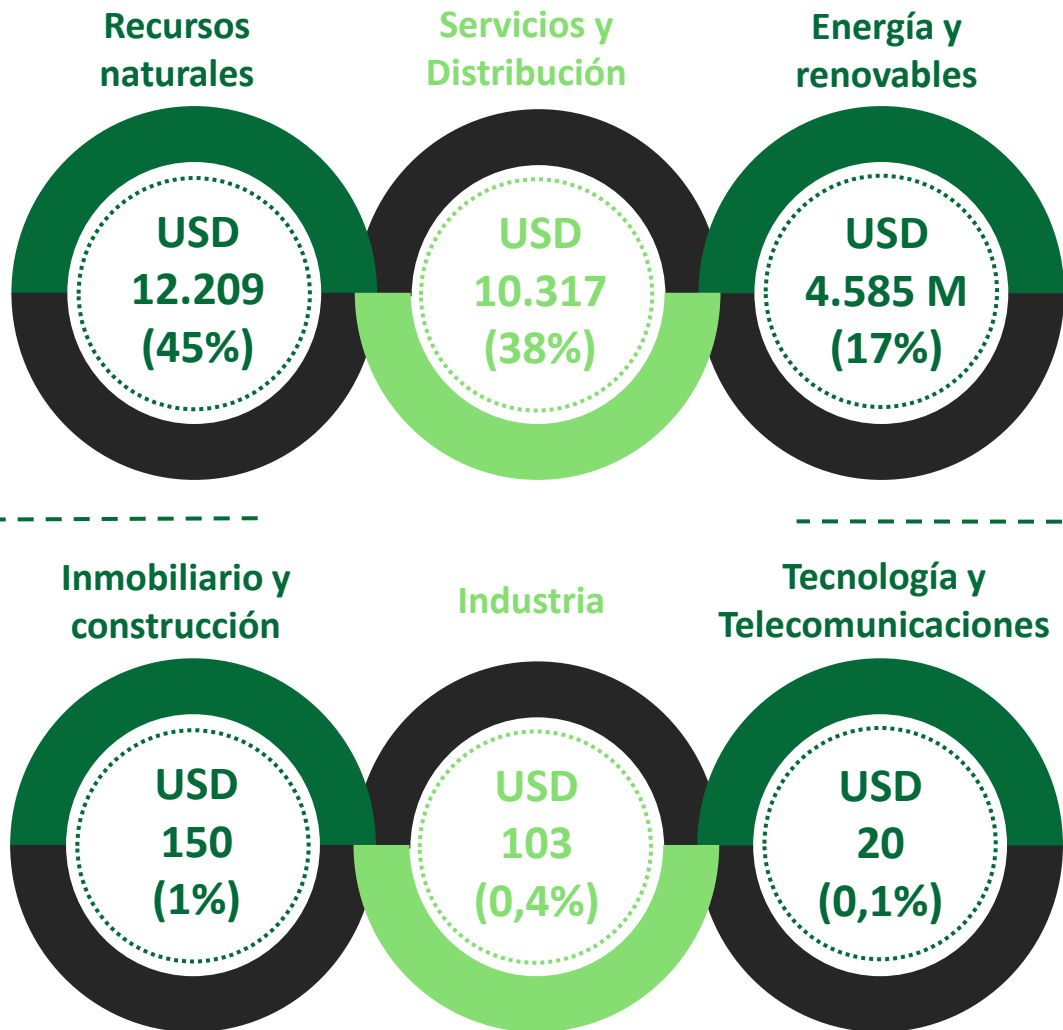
Recursos naturales

USD 12.209 (45%)

Servicios y Distribución

USD 10.317 (38%)

Energía y renovables

USD 4.585 M (17%)

Inmobiliario y construcción

USD 150 (1%)

Industria

USD 103 (0,4%)

Tecnología y Telecomunicaciones

USD 20 (0,1%)